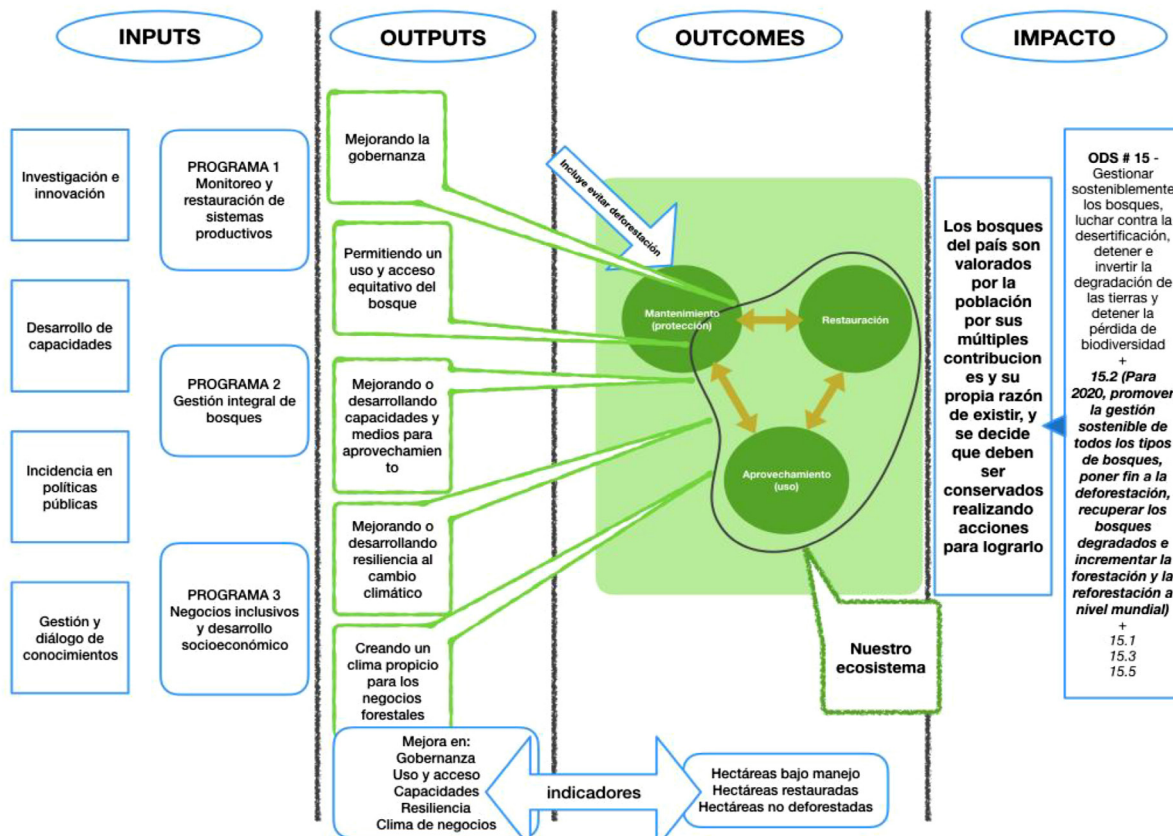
INPUTS

OUTPUTS

OUTCOMES

IMPACTO

Investigación e innovación

Desarrollo de capacidades

Incidencia en políticas públicas

Gestión y diálogo de conocimientos

PROGRAMA 1
Monitoreo y restauración de sistemas productivos

PROGRAMA 2
Gestión integral de bosques

PROGRAMA 3
Negocios inclusivos y desarrollo socioeconómico

Mejorando la gobernanza

Permitiendo un uso y acceso equitativo del bosque

Mejorando o desarrollando capacidades y medios para aprovechamiento

Mejorando o desarrollando resiliencia al cambio climático

Creando un clima propicio para los negocios forestales

Incluye evitar deforestación

Mantenimiento (protección)

Restauración

Aprovechamiento (uso)

Nuestro ecosistema

Los bosques del país son valorados por la población por sus múltiples contribuciones y su propia razón de existir, y se decide que deben ser conservados realizando acciones para lograrlo

ODS # 15 - Gestionar sosteniblemente los bosques, luchar contra la desertificación, detener e invertir la degradación de las tierras y detener la pérdida de biodiversidad
+
15.2 (Para 2020, promover la gestión sostenible de todos los tipos de bosques, poner fin a la deforestación, recuperar los bosques degradados e incrementar la forestación y la reforestación a nivel mundial)
+
15.1
15.3
15.5

Mejora en:
Gobernanza
Uso y acceso
Capacidades
Resiliencia
Clima de negocios

indicadores

Hectáreas bajo manejo
Hectáreas restauradas
Hectáreas no deforestadas